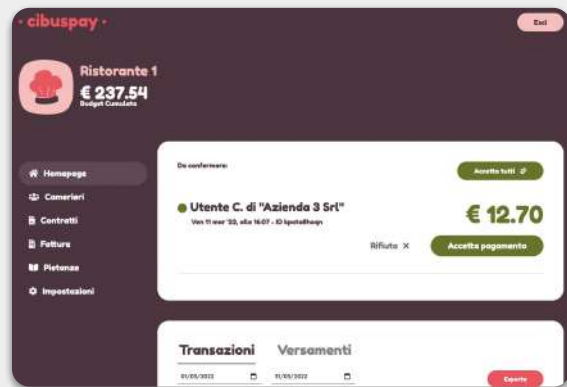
· cibuspay ·

Esci

Ristorante 1
€ 237.54
Budget Cumulato

Homepage
Camerieri
Contratti
Fatture
Pietanze
Impostazioni

Da confermare:

Accetta tutti

Utente C. di "Azienda 3 Srl"
Ven 11 mar '22, alle 16:07 - ID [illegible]

€ 12.70

Rifiuta ×

Accetta pagamento

Transazioni

Versamenti

01/03/2022

01/03/2022

Esporta